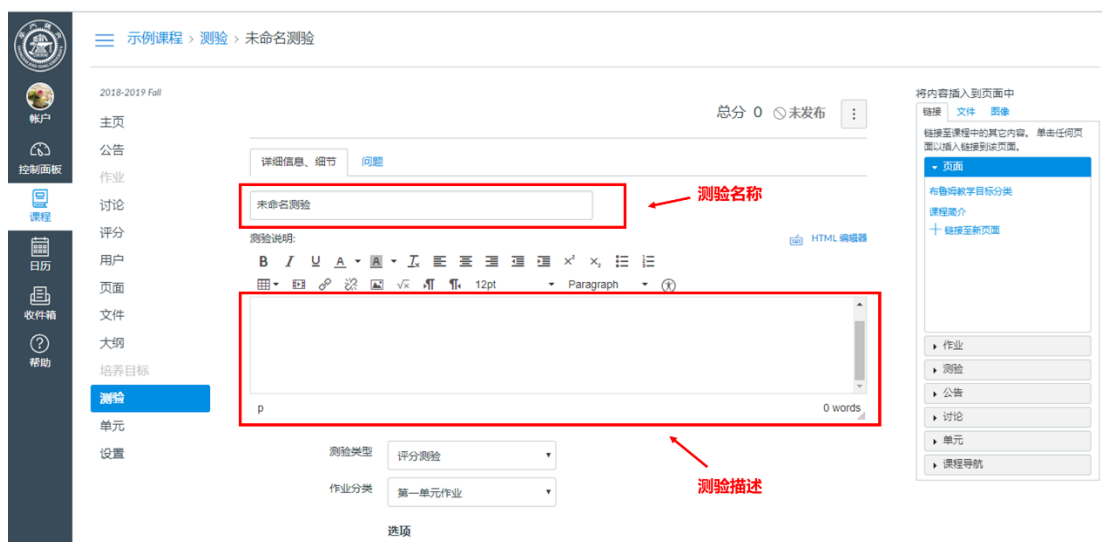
帐户
控制面板
课程
日历
收件箱
帮助

示例课程 > 测验 > 未命名测验

2018-2019 Fall
主页
公告
作业
讨论
评分
用户
页面
文件
大纲
培养目标
测验
单元
设置

总分 0 未发布

详细信息、细节 问题

未命名测验

测验名称

测验说明:

HTML 编辑器

B I U A A $T_x$ $x^2$ $x_2$

12pt Paragraph

p

0 words

测验描述

测验类型 评分测验

作业分类 第一单元作业

选项

将内容插入到页面中
链接 文件 图像
链接至课程中的其它内容。单击任何页面以插入链接到该页面。
▾ 页面
布鲁姆教学目标分类
课程简介
+ 链接至新页面
▸ 作业
▸ 测验
▸ 公告
▸ 讨论
▸ 单元
▸ 课程导航